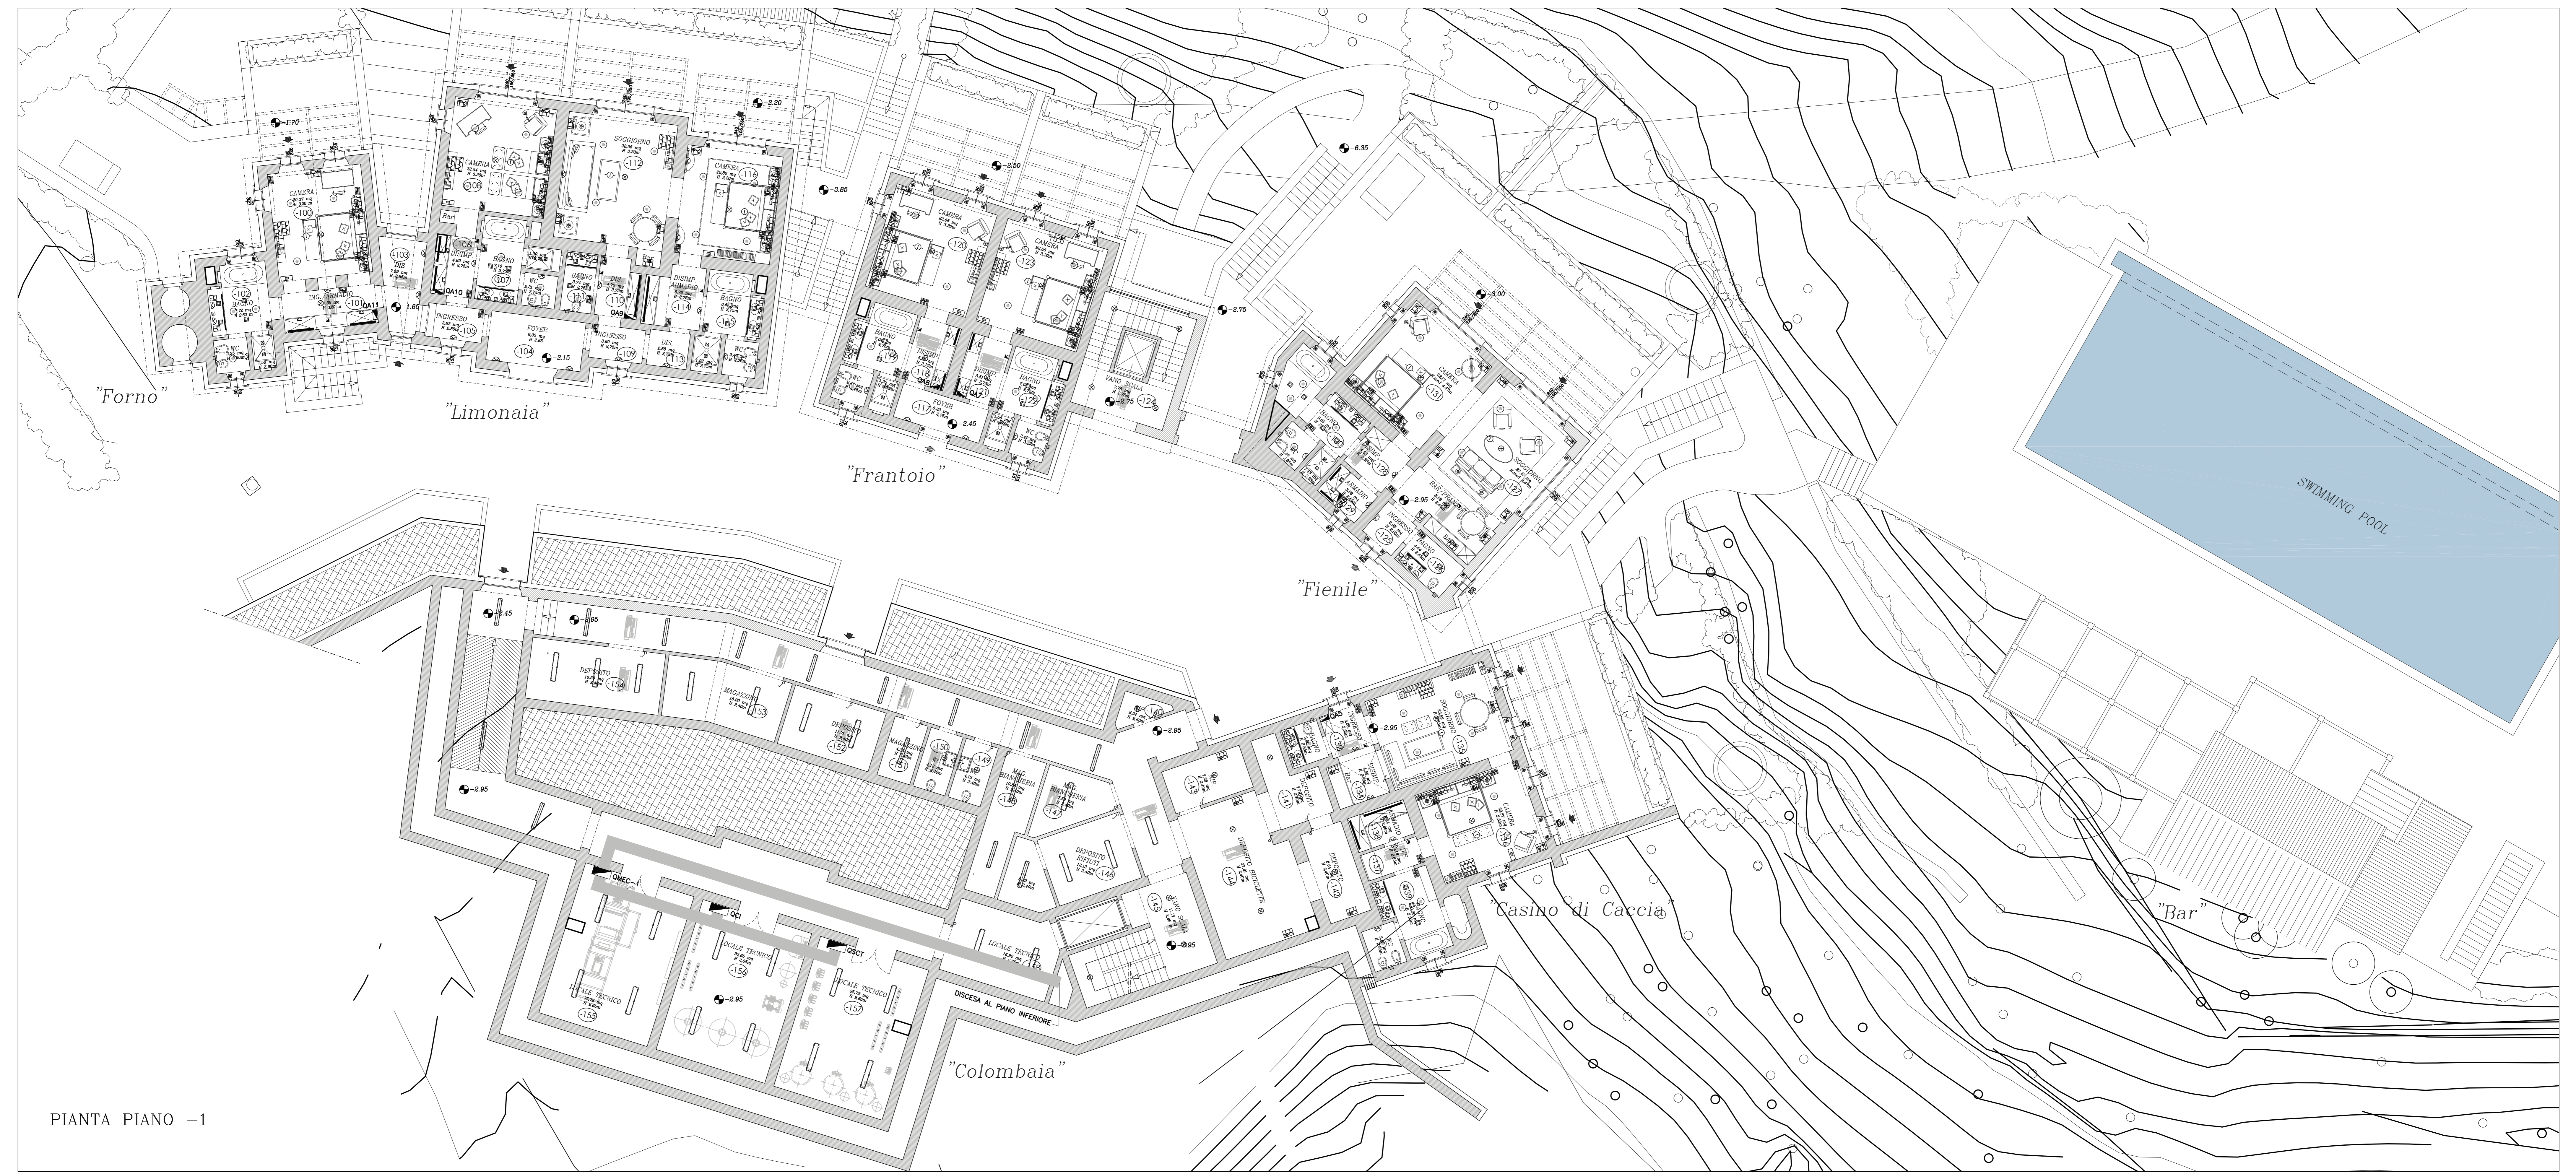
"Forno"

"Limonaia"

"Frantoio"

"Fienile"

"Casino di Caccia"

"Bar"

"Colombaia"

SWIMMING POOL

CAMERA -100
BAGNO -102
WC
ING. ARMADIO -101
DIS -103
CAMERA -106
DISIMP. -105
BAGNO -107
INGRESSO -108
SOGGIORNO -112
BAGNO -111
DIS. -110
WC
FOYER -104
INGRESSO -109
CAMERA -116
DISIMP. ARMADIO -114
BAGNO -115
DIS -113
WC
CAMERA -120
CAMERA -123
BAGNO -119
DISIMP. -118
DISIMP.
BAGNO -122
FOYER -117
WC
VANO SCALA -124
CAMERA -131
SOGGIORNO -127
BAGNO
DISIMP. -128
ARMADIO -129
INGRESSO -125
BAGNO -126
DEPOSITO -154
MAGAZZINO -153
DEPOSITO -152
MAGAZZINO -151
-150
WC
-149
MAG. BIANCHERIA -148
MAG. BIANCHERIA -147
DEPOSITO RIFIUTI -146
-140
-143
DEPOSITO -141
DEPOSITO BICICLETTE -144
DEPOSITO -142
VANO SCALA -145
LOCALE TECNICO
LOCALE TECNICO -155
LOCALE TECNICO -156
LOCALE TECNICO -157
SOGGIORNO -135
CAMERA -136
BAGNO
-134
-138
-137
-139
WC
QA5
QA9
QA10
QA11
QA12
QMEC-1
QCI
QSCT
DISCESA AL PIANO INFERIORE

-1.70
-2.20
-3.85
-2.50
-6.35
-3.00
-2.75
-1.60
-2.15
-2.45
-2.75
-2.95
-2.45
-2.95
-2.95
-2.95
-2.95
-2.95
-2.95

PIANTA PIANO -1